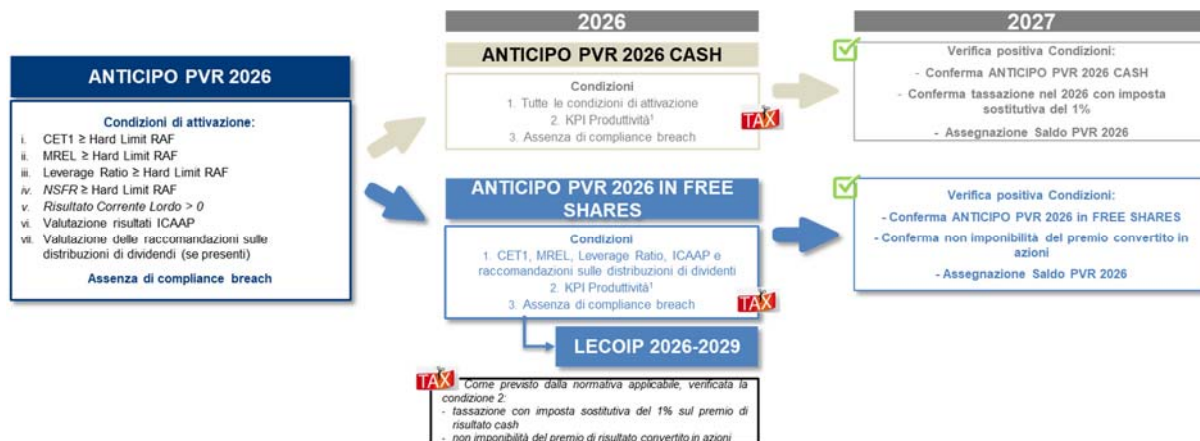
2026

2027

ANTICIPO PVR 2026

Condizioni di attivazione:

i. CET1 ≥ Hard Limit RAF
ii. MREL ≥ Hard Limit RAF
iii. Leverage Ratio ≥ Hard Limit RAF
iv. NSFR ≥ Hard Limit RAF
v. Risultato Corrente Lordo > 0
vi. Valutazione risultati ICAAP
vii. Valutazione delle raccomandazioni sulle distribuzioni di dividendi (se presenti)

Assenza di compliance breach

ANTICIPO PVR 2026 CASH

Condizioni
1. Tutte le condizioni di attivazione
2. KPI Produttività¹
3. Assenza di compliance breach

TAX

Verifica positiva Condizioni:
- Conferma ANTICIPO PVR 2026 CASH
- Conferma tassazione nel 2026 con imposta sostitutiva del 1%
- Assegnazione Saldo PVR 2026

ANTICIPO PVR 2026 IN FREE SHARES

Condizioni
1. CET1, MREL, Leverage Ratio, ICAAP e raccomandazioni sulle distribuzioni di dividenti
2. KPI Produttività¹
3. Assenza di compliance breach

TAX

Verifica positiva Condizioni:
- Conferma ANTICIPO PVR 2026 in FREE SHARES
- Conferma non imponibilità del premio convertito in azioni
- Assegnazione Saldo PVR 2026

LECOIP 2026-2029

TAX Come previsto dalla normativa applicabile, verificata la condizione 2:
- tassazione con imposta sostitutiva del 1% sul premio di risultato cash
- non imponibilità del premio di risultato convertito in azioni